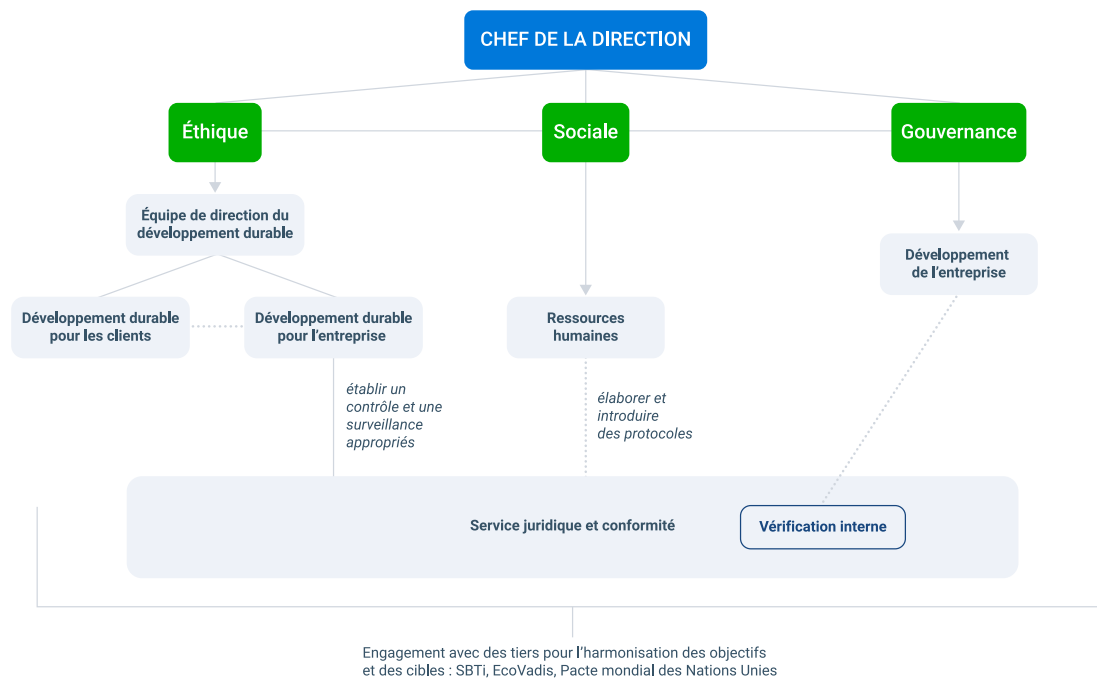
CHEF DE LA DIRECTION

Éthique

Sociale

Gouvernance

Équipe de direction du développement durable

Développement de l'entreprise

Développement durable pour les clients

Développement durable pour l'entreprise

Ressources humaines

établir un contrôle et une surveillance appropriés

élaborer et introduire des protocoles

Service juridique et conformité

Vérification interne

Engagement avec des tiers pour l'harmonisation des objectifs et des cibles : SBTi, EcoVadis, Pacte mondial des Nations Unies